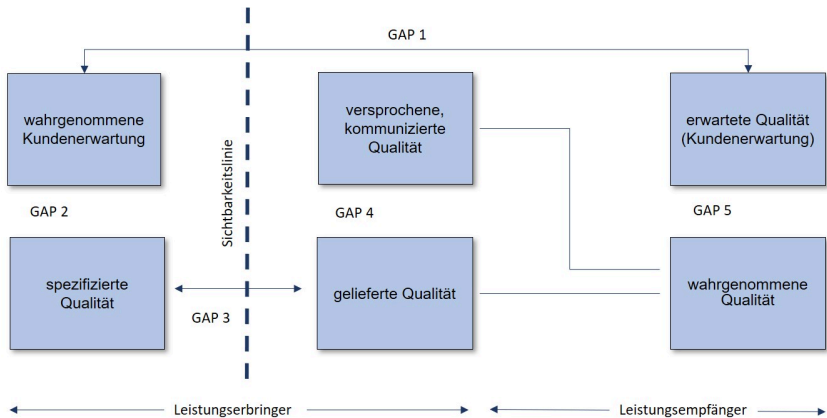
GAP 1

wahrgenommene Kundenerwartung

Sichtbarkeitslinie

versprochene, kommunizierte Qualität

erwartete Qualität (Kundenerwartung)

GAP 2

GAP 4

GAP 5

spezifizierte Qualität

GAP 3

gelieferte Qualität

wahrgenommene Qualität

Leistungserbringer

Leistungsempfänger